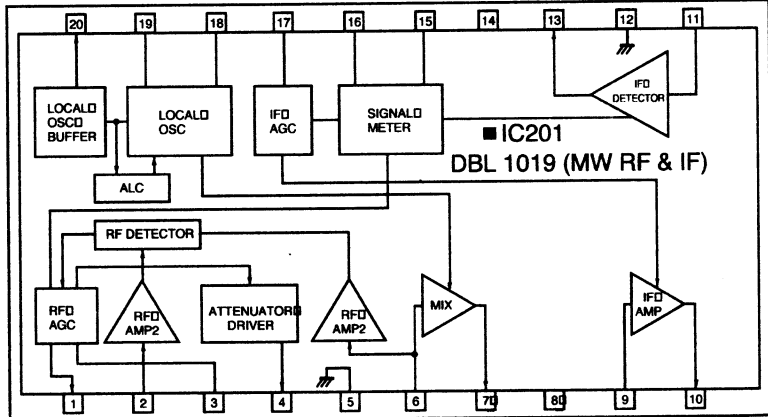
20 19 18 17 16 15 14 13 12 11

LOCAL□ OSC□ BUFFER

LOCAL□ OSC

IF□ AGC

SIGNAL□ METER

IF□ DETECTOR

■IC201
DBL 1019 (MW RF & IF)

ALC

RF DETECTOR

RF□ AGC

RF□ AMP2

ATTENUATOR□ DRIVER

RF□ AMP2

MIX

IF□ AMP

1 2 3 4 5 6 7□ 8□ 9 10